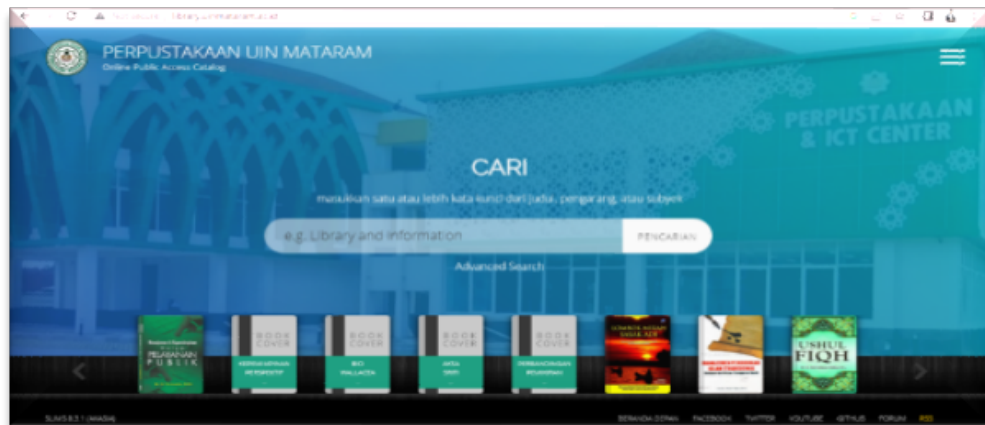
Not secure | library.uinmataram.ac.id

PERPUSTAKAAN UIN MATARAM
Online Public Access Catalog

PERPUSTAKAAN & ICT CENTER

CARI

masukkan satu atau lebih kata kunci dari judul, pengarang, atau subyek

e.g. Library and information

PENCARIAN

Advanced Search

PELAYANAN PUBLIK

BOOK COVER

BOOK COVER

BOOK COVER

BOOK COVER

USHUL FIQH

SLiMS 8.3.1 (Akasia)

BERANDA DEPAN FACEBOOK TWITTER YOUTUBE GITHUB FORUM RSS